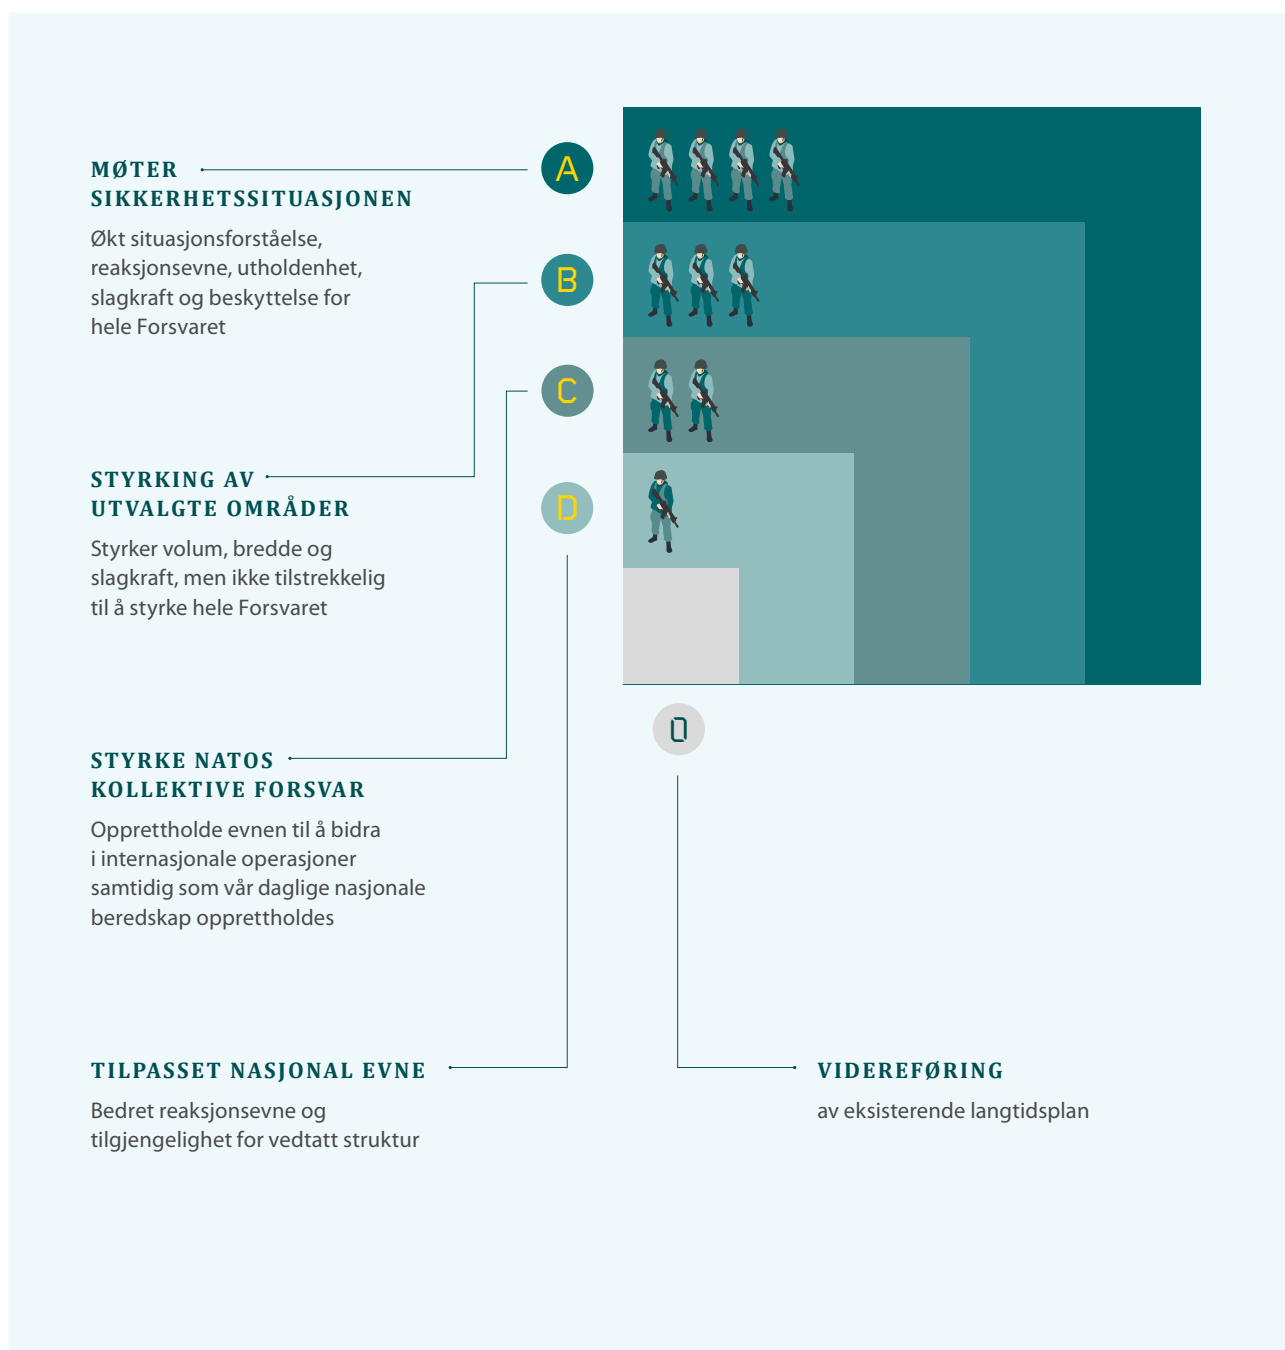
MØTER SIKKERHETSSITUASJONEN

Økt situasjonsforståelse, reaksjonsevne, utholdenhet, slagkraft og beskyttelse for hele Forsvaret

A

B

C

D

STYRKING AV UTVALGTE OMRÅDER

Styrker volum, bredde og slagkraft, men ikke tilstrekkelig til å styrke hele Forsvaret

0

STYRKE NATOS KOLLEKTIVE FORSVAR

Opprettholde evnen til å bidra i internasjonale operasjoner samtidig som vår daglige nasjonale beredskap opprettholdes

TILPASSET NASJONAL EVNE

Bedret reaksjonsevne og tilgjengelighet for vedtatt struktur

VIDEREFØRING

av eksisterende langtidsplan